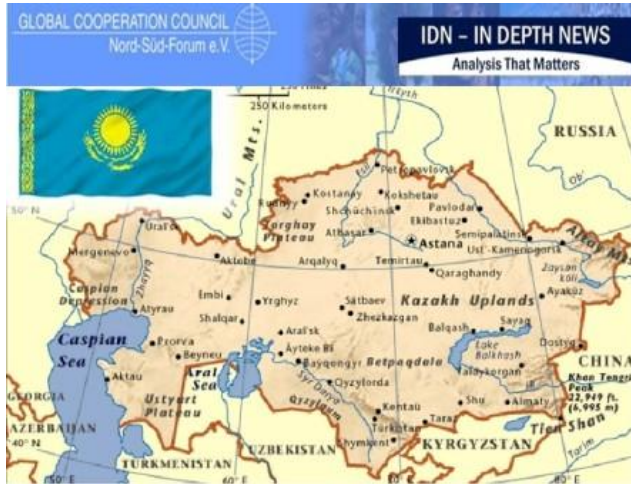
GLOBAL COOPERATION COUNCIL
Nord-Süd-Forum e.V.

IDN – IN DEPTH NEWS
Analysis That Matters

250 Kilometers
Ishym
RUSSIA
Ob'
Ural Mts.
50° N
Petropavlovsk
Kostanay
Kokshetau
Rudnyy
Pavlodar
Shchuchinsk
Ekibastuz
Torghay Plateau
Semipalatinsk
Atbasar
Astana
Ust'-Kamenogorsk
Altay Mts.
Oral
Mergenevo
Aktobe
Arqalyq
Temirtau
Qaraghandy
Zaysan Köl
Caspian Depression
Embi
Yrghyz
Sätbaev
Kazakh Uplands
Ayaköz
Atyrau
Shalqar
Zhezqazgan
Balqash
Sayaq
Caspian Sea
Prorva
Aral'sk
Lake Balkhash
Dostyq
Beyneu
Äyteke Bi
Bayqongyr
Betpaqdala
Taldyqorghan
CHINA
Aktau
Aral Sea
Qyzylorda
Khan Tengri Peak 22,949 ft. (6,995 m)
GEORGIA
Ustyurt Plateau
Syr Darya
Qyzylqum
Kentau
Shu
Almaty
AZERBAIJAN
Türkistan
Taraz
Tien Shan
UZBEKISTAN
Shymkent
KYRGYZSTAN
TURKMENISTAN
60° E
80° E
50° E